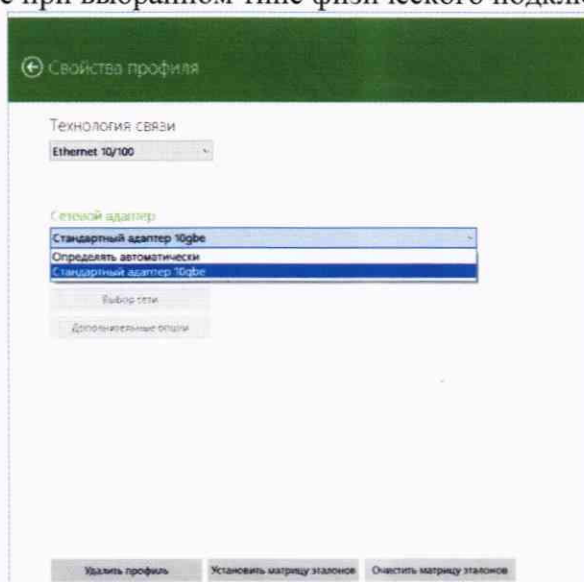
е при выбранном типе физического подкл

Свойства профиля

Технология связи

Ethernet 10/100

Сетевой адаптер

Стандартный адаптер 10gbe

Определять автоматически

Стандартный адаптер 10gbe

Выбор сети

Дополнительные опции

Удалить профиль

Установить матрицу эталонов

Очистить матрицу эталонов